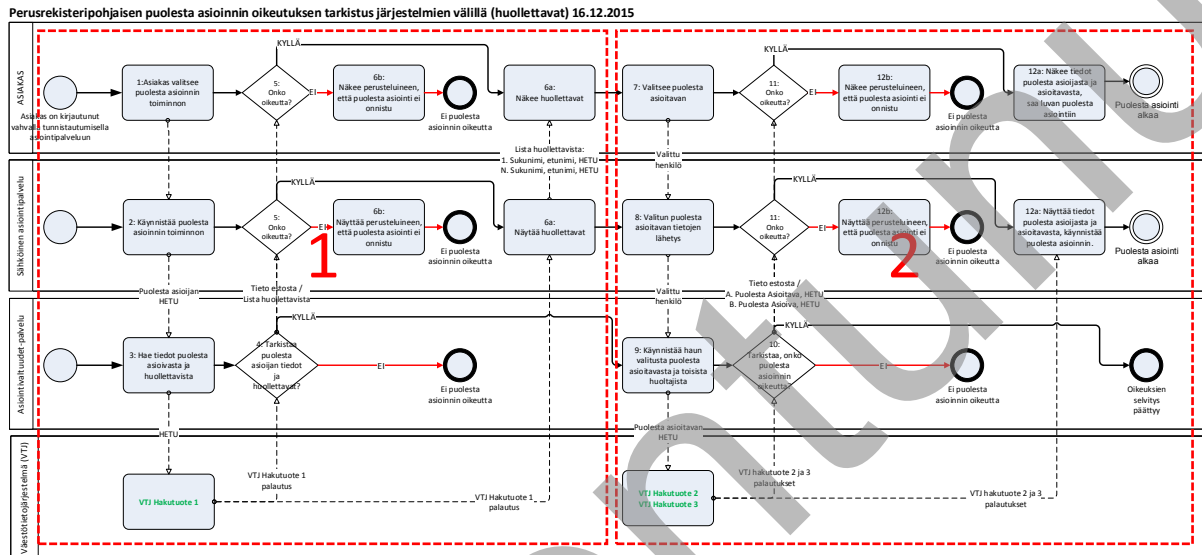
Perusrekisteripohjaisen puolesta asioinnin oikeutuksen tarkistus järjestelmien välillä (huollettavat) 16.12.2015

ASIAKAS

Asiakas on kirjautunut vahvalla tunnistautumisella asiointipalveluun

1:Asiakas valitsee puolesta asioinnin toiminnon

KYLLÄ

5: Onko oikeutta?

EI

6b: Näkee perusteluineen, että puolesta asiointi ei onnistu

Ei puolesta asioinnin oikeutta

6a: Näkee huollettavat

7: Valitsee puolesta asioitavan

KYLLÄ

11: Onko oikeutta?

EI

12b: Näkee perusteluineen, että puolesta asiointi ei onnistu

Ei puolesta asioinnin oikeutta

12a: Näkee tiedot puolesta asioijasta ja asioitavasta, saa luvan puolesta asiointiin

Puolesta asiointi alkaa

Lista huollettavista: 1. Sukunimi, etunimi, HETU N. Sukunimi, etunimi, HETU

Valittu henkilö

Sähköinen asiointipalvelu

2: Käynnistää puolesta asioinnin toiminnon

KYLLÄ

5: Onko oikeutta?

EI

6b: Näyttää perusteluineen, että puolesta asiointi ei onnistu

Ei puolesta asioinnin oikeutta

6a: Näytää huollettavat

1

8: Valitun puolesta asioitavan tietojen lähetys

KYLLÄ

11: Onko oikeutta?

EI

12b: Näyttää perusteluineen, että puolesta asiointi ei onnistu

Ei puolesta asioinnin oikeutta

2

12a: Näyttää tiedot puolesta asioijasta ja asioitavasta, käynnistää puolesta asioinnin.

Puolesta asiointi alkaa

Puolesta asioijan HETU

Tieto estosta / Lista huollettavista

Valittu henkilö

Tieto estosta / A. Puolesta Asioitava, HETU B. Puolesta Asioiva, HETU

Asiointivaltuudet-palvelu

3: Hae tiedot puolesta asioivasta ja huollettavista

KYLLÄ

4: Tarkista puolesta asioijan tiedot ja huollettavat?

EI

Ei puolesta asioinnin oikeutta

9: Käynnistää haun valitusta puolesta asioitavasta ja toisista huoltajista

KYLLÄ

10: Tarkistaa, onko puolesta asioinnin oikeutta?

EI

Ei puolesta asioinnin oikeutta

Oikeuksien selvitys päättyy

HETU

Puolesta asioitavan HETU

Väestötietojärjestelmä (VTJ)

VTJ Hakutuote 1

VTJ Hakutuote 1 palautus

VTJ Hakutuote 1 palautus

VTJ Hakutuote 2 VTJ Hakutuote 3

VTJ hakutuote 2 ja 3 palautukset

VTJ hakutuote 2 ja 3 palautukset